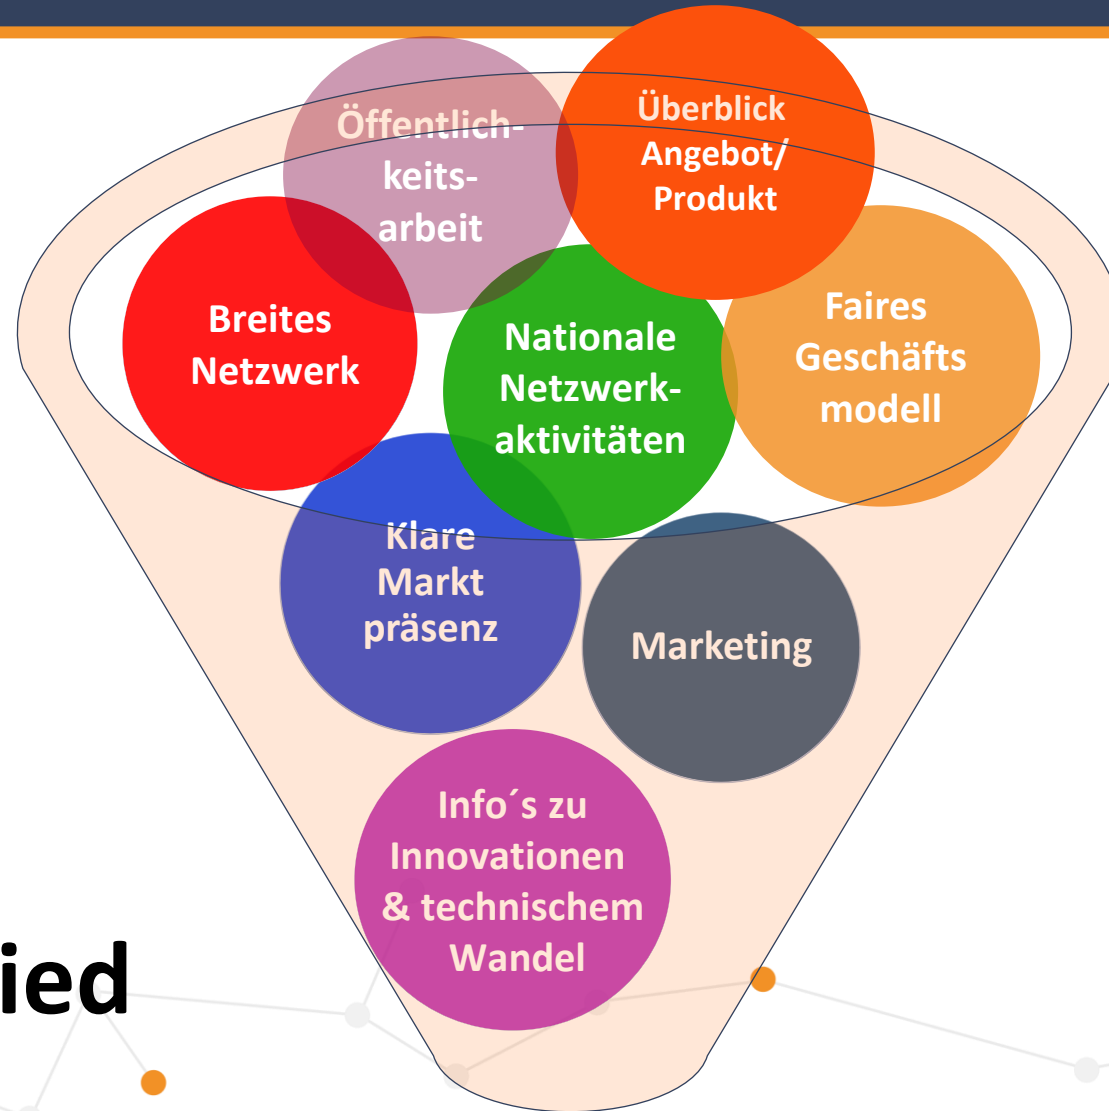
Öffentlichkeitsarbeit

Überblick Angebot/ Produkt

Breites Netzwerk

Nationale Netzwerkaktivitäten

Faires Geschäfts modell

Klare Markt präsenz

Marketing

Info´s zu Innovationen & technischem Wandel

ied